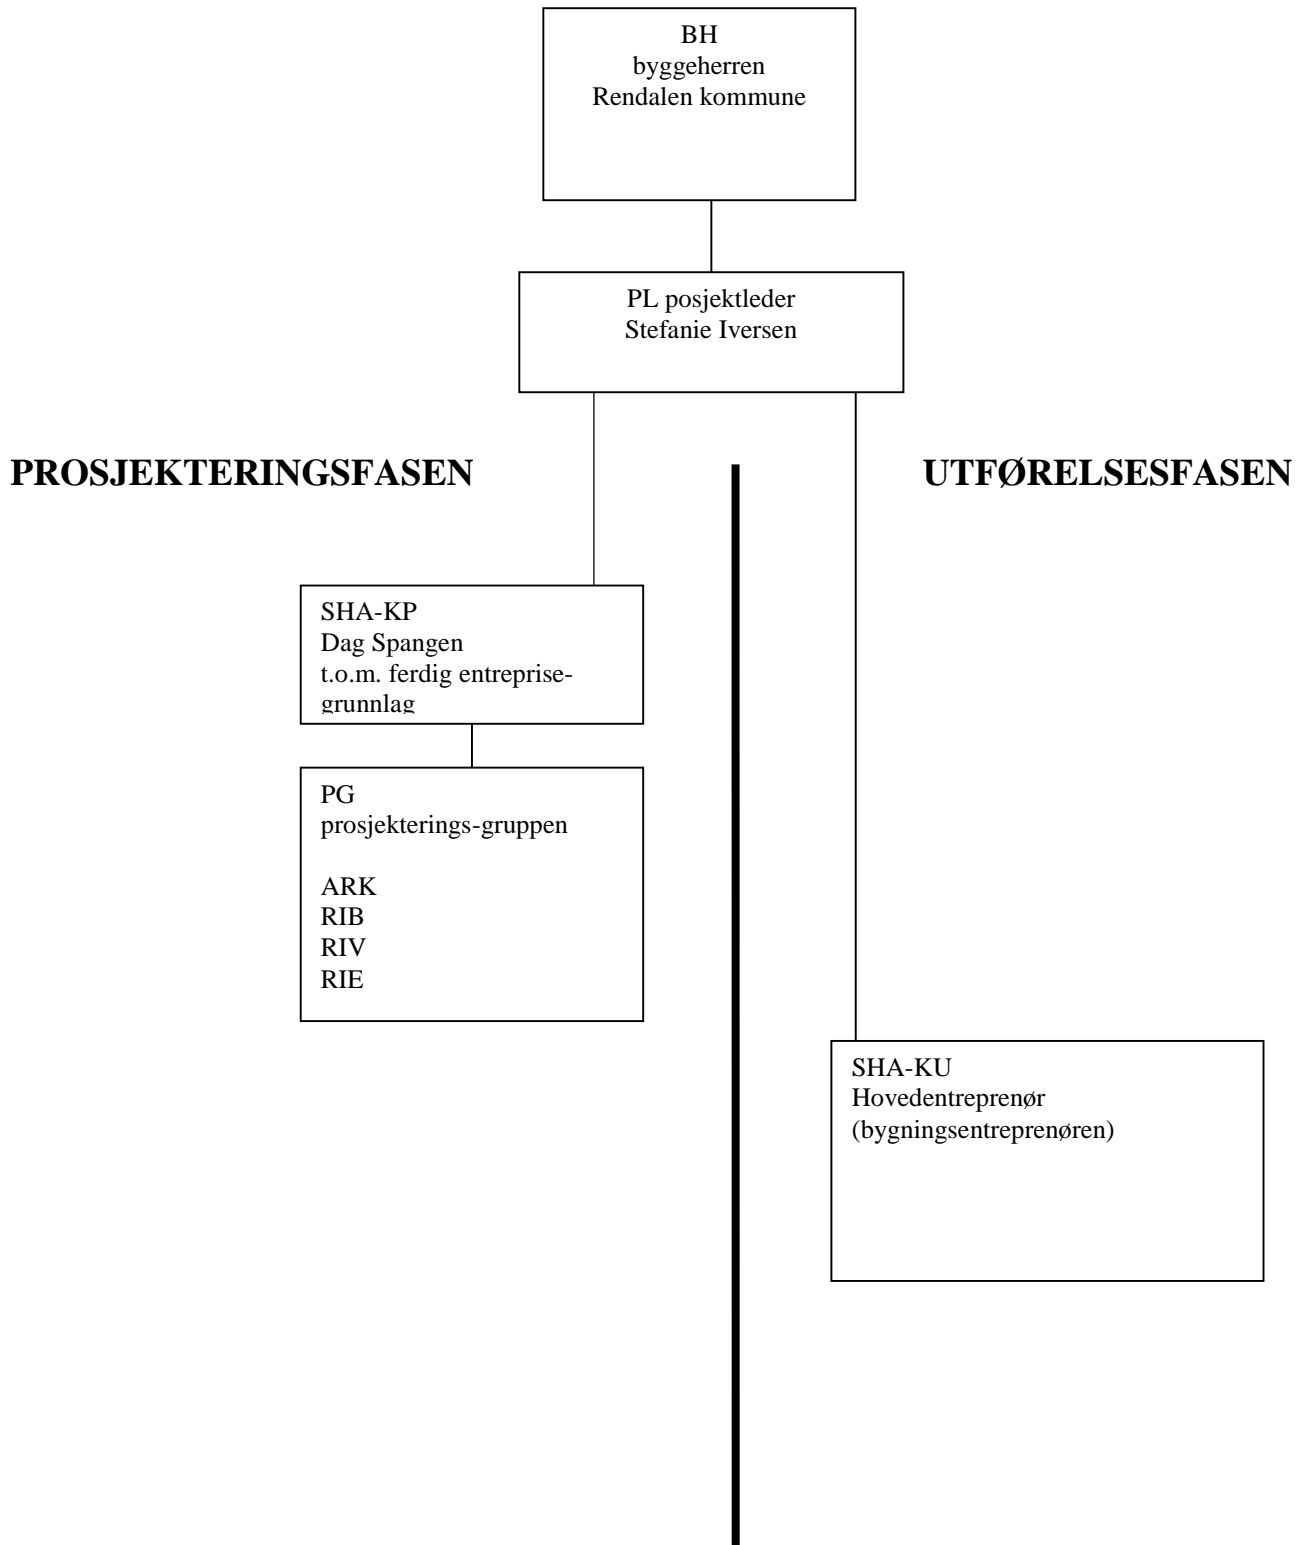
BH
byggeherren
Rendalen kommune

PL posjektleder
Stefanie Iversen

PROSJEKTERINGSFASEN

UTFØRELSESFASEN

SHA-KP
Dag Spangen
t.o.m. ferdig entreprisegrunnlag

PG
prosjekterings-gruppen

ARK
RIB
RIV
RIE

SHA-KU
Hovedentreprenør
(bygningsentreprenøren)